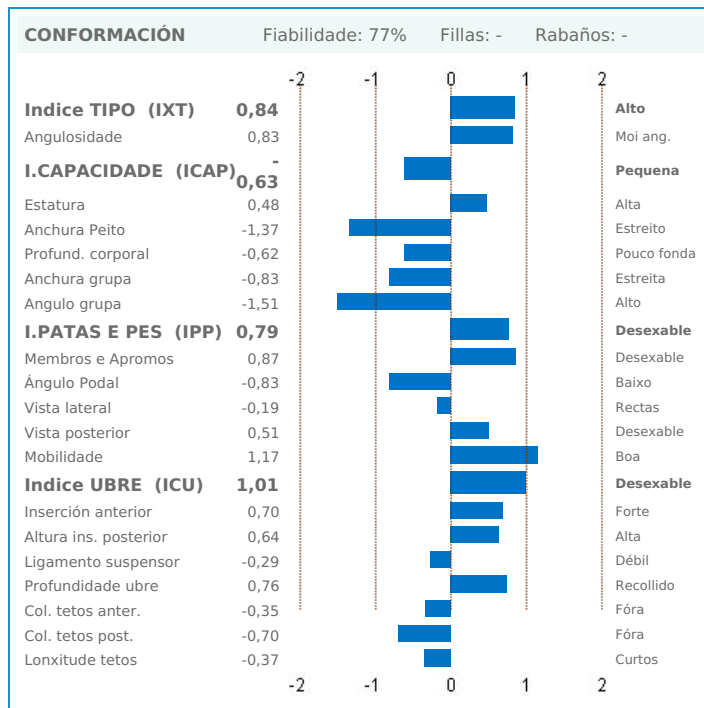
CONFORMACIÓN Fiabilidade: 77% Fillas: - Rabaños: -

-2 -1 0 1 2

| | | |
|---|---|---|
| **Indice TIPO (IXT)** | **0,84** | **Alto** |
| Angulosidade | 0,83 | Moi ang. |
| **I.CAPACIDADE (ICAP)** | **-0,63** | **Pequena** |
| Estatura | 0,48 | Alta |
| Anchura Peito | -1,37 | Estreito |
| Profund. corporal | -0,62 | Pouco fonda |
| Anchura grupa | -0,83 | Estreita |
| Angulo grupa | -1,51 | Alto |
| **I.PATAS E PES (IPP)** | **0,79** | **Desexable** |
| Membros e Apromos | 0,87 | Desexable |
| Ángulo Podal | -0,83 | Baixo |
| Vista lateral | -0,19 | Rectas |
| Vista posterior | 0,51 | Desexable |
| Mobilidade | 1,17 | Boa |
| **Indice UBRE (ICU)** | **1,01** | **Desexable** |
| Inserción anterior | 0,70 | Forte |
| Altura ins. posterior | 0,64 | Alta |
| Ligamento suspensor | -0,29 | Débil |
| Profundidade ubre | 0,76 | Recollido |
| Col. tetos anter. | -0,35 | Fóra |
| Col. tetos post. | -0,70 | Fóra |
| Lonxitude tetos | -0,37 | Curtos |

-2 -1 0 1 2